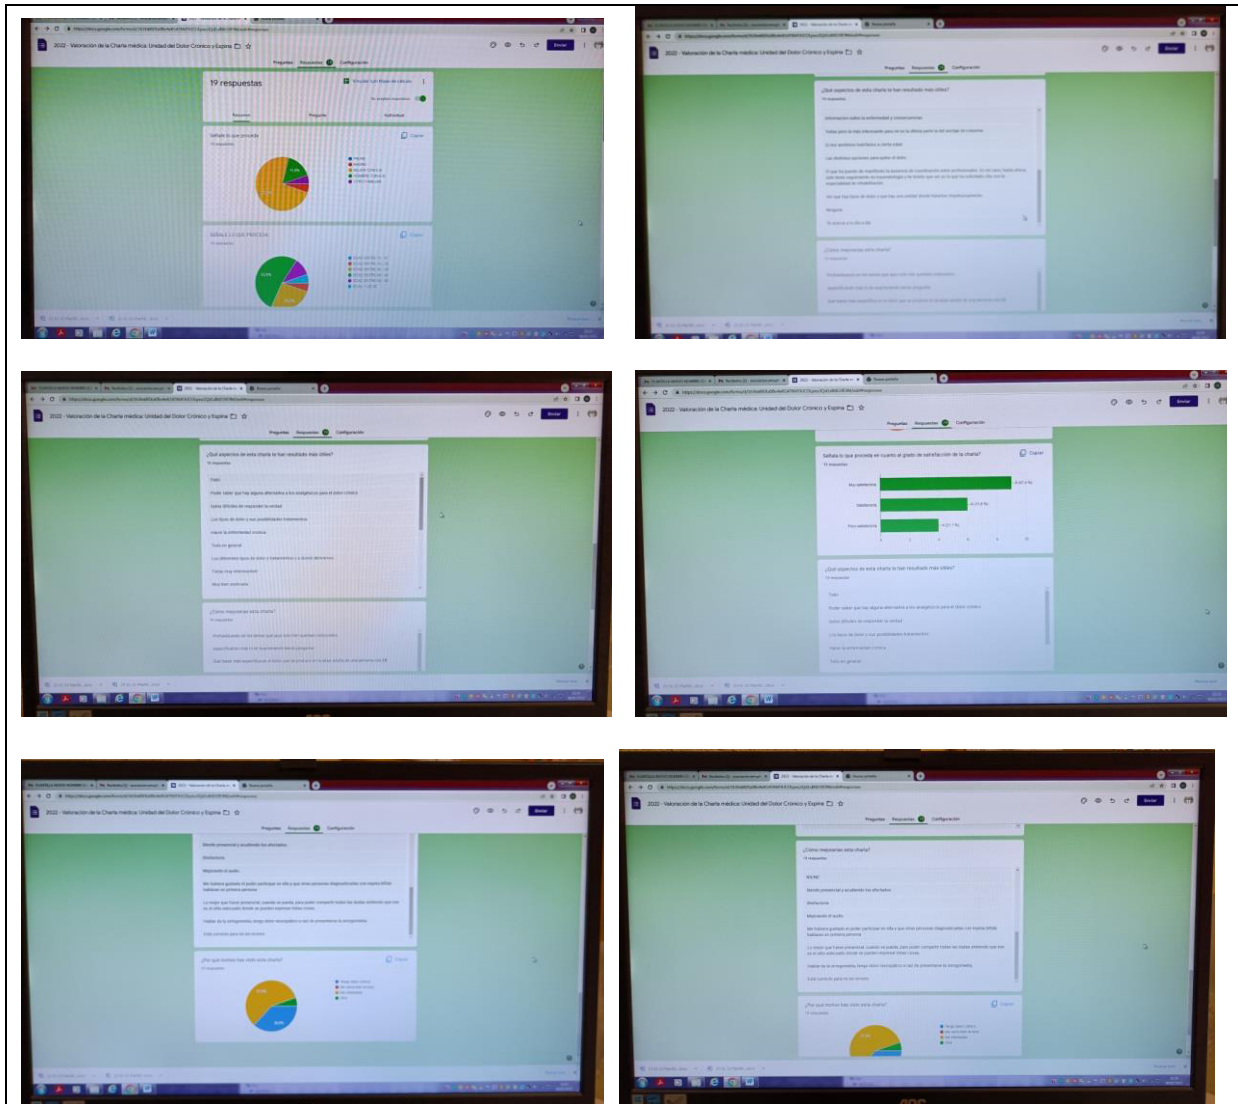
2022 - Valoración de la Charla médica: Unidad del Dolor Crónico y Espina

Preguntas Respuestas 19 Configuración

19 respuestas

Señala lo que proceda

SEÑALE LO QUE PROCEDA

2022 - Valoración de la Charla médica: Unidad del Dolor Crónico y Espina

Preguntas Respuestas 19 Configuración

¿Qué aspectos de esta charla te han resultado más útiles?

¿Cómo mejorarías esta charla?

2022 - Valoración de la Charla médica: Unidad del Dolor Crónico y Espina

Preguntas Respuestas 19 Configuración

¿Qué aspectos de esta charla te han resultado más útiles?

Todo

¿Cómo mejorarías esta charla?

2022 - Valoración de la Charla médica: Unidad del Dolor Crónico y Espina

Preguntas Respuestas 19 Configuración

Señala lo que proceda en cuanto al grado de satisfacción de la charla?

Muy satisfactorio

Satisfactorio

Poco satisfactorio

¿Qué aspectos de esta charla te han resultado más útiles?

Todo

Todo en general

2022 - Valoración de la Charla médica: Unidad del Dolor Crónico y Espina

Preguntas Respuestas 19 Configuración

Siendo presencial y acudiendo los afectados.

Distinciones

Mejorando el audio.

¿Por qué motivo has visto esta charla?

2022 - Valoración de la Charla médica: Unidad del Dolor Crónico y Espina

Preguntas Respuestas 19 Configuración

¿Cómo mejorarías esta charla?

BIEN

Siendo presencial y acudiendo los afectados.

Distinciones

Mejorando el audio.

¿Por qué motivo has visto esta charla?